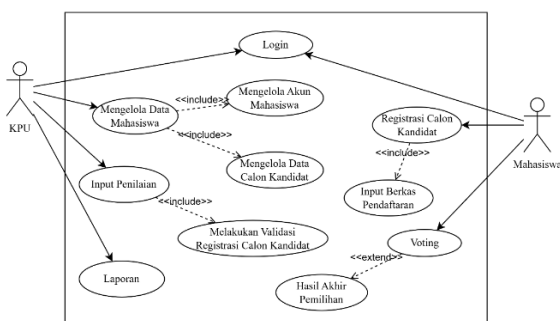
KPU

Login

Mengelola Data Mahasiswa

<<include>>

Mengelola Akun Mahasiswa

<<include>>

Mengelola Data Calon Kandidat

Input Penilaian

<<include>>

Melakukan Validasi Registrasi Calon Kandidat

Laporan

Registrasi Calon Kandidat

<<include>>

Input Berkas Pendaftaran

Voting

<<extend>>

Hasil Akhir Pemilihan

Mahasiswa